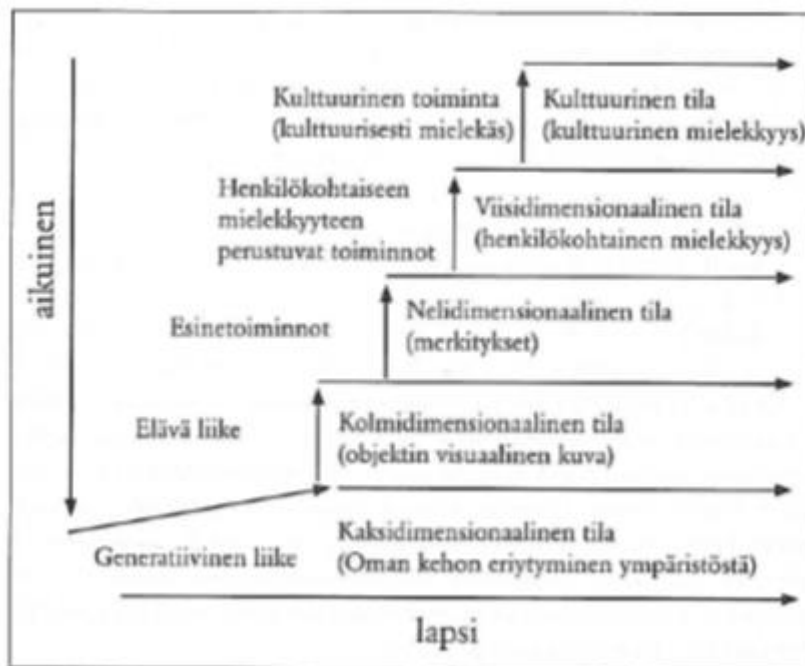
aikuinen

Kulttuurinen toiminta (kulttuurisesti mielekäs)

Kulttuurinen tila (kulttuurinen mielekkyys)

Henkilökohtaiseen mielekkyyteen perustuvat toiminnot

Viisidimensionaalinen tila (henkilökohtainen mielekkyys)

Esinetoiminnot

Nelidimensionaalinen tila (merkitykset)

Elävä liike

Kolmidimensionaalinen tila (objektin visuaalinen kuva)

Generatiivinen liike

Kaksidimensionaalinen tila (Oman kehon eriytyminen ympäristöstä)

lapsi